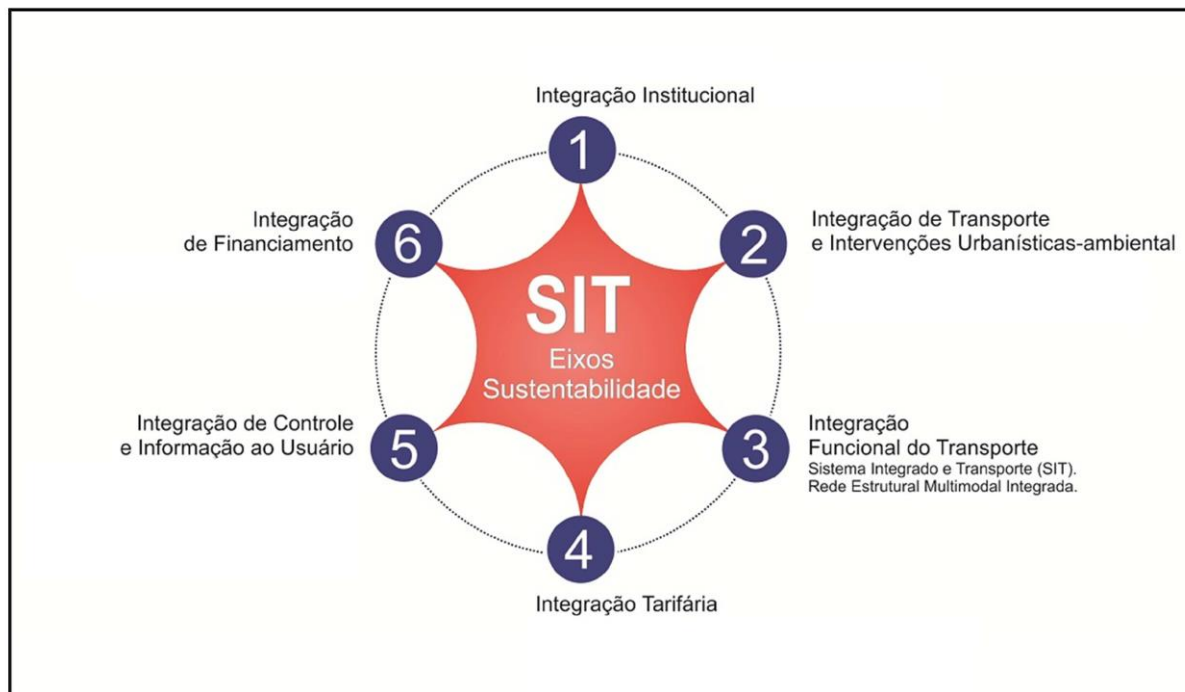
Integração Institucional

1

Integração de Financiamento

6

Integração de Transporte e Intervenções Urbanísticas-ambiental

2

SIT
Eixos
Sustentabilidade

Integração de Controle e Informação ao Usuário

5

Integração
Funcional do Transporte
Sistema Integrado e Transporte (SIT).
Rede Estrutural Multimodal Integrada.

3

4

Integração Tarifária